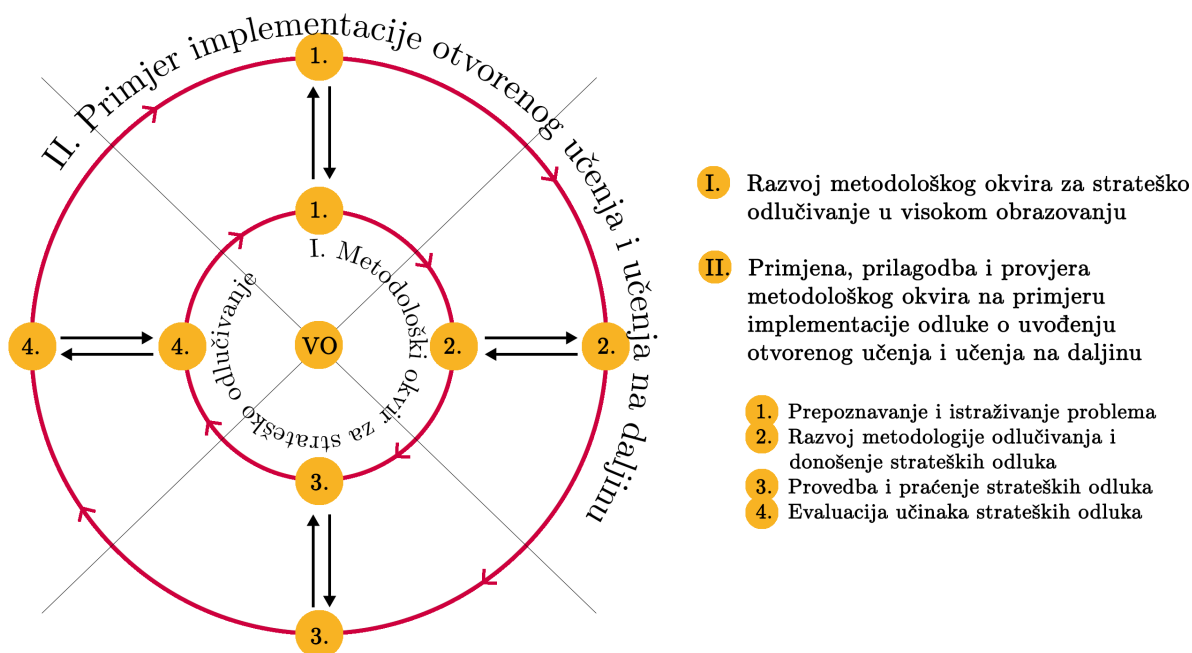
II. Primjer implementacije otvorenog učenja i učenja na daljinu

1.

1.

I. Metodološki okvir za strateško odlučivanje

4.

4.

VO

2.

2.

3.

3.

I. Razvoj metodološkog okvira za strateško odlučivanje u visokom obrazovanju

II. Primjena, prilagodba i provjera metodološkog okvira na primjeru implementacije odluke o uvođenju otvorenog učenja i učenja na daljinu

1. Prepoznavanje i istraživanje problema
2. Razvoj metodologije odlučivanja i donošenje strateških odluka
3. Provedba i praćenje strateških odluka
4. Evaluacija učinaka strateških odluka